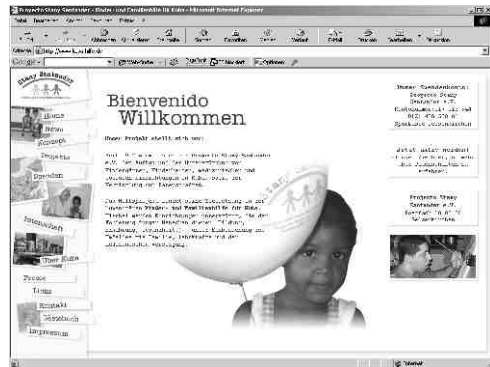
Projecto Stacy Sonnentor - Kinder- und Familienhilfe für Kuba - Microsoft Internet Explorer

Google

Stacy Sonnentor

Home
Neues
Konzept
Projekte
Spenden
Intensivkurs
Über Kuba
Presse
Links
Kontakt
Gästebuch
Impressum

Bienvenido
Willkommen

Unser Projekt stellt sich vor:

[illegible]

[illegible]

Unser Spendenkonto:
Proyecto Stacy
Sonnentor e.V.
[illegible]

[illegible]

Projecto Stacy
Sonnentor e.V.
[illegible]

Internet